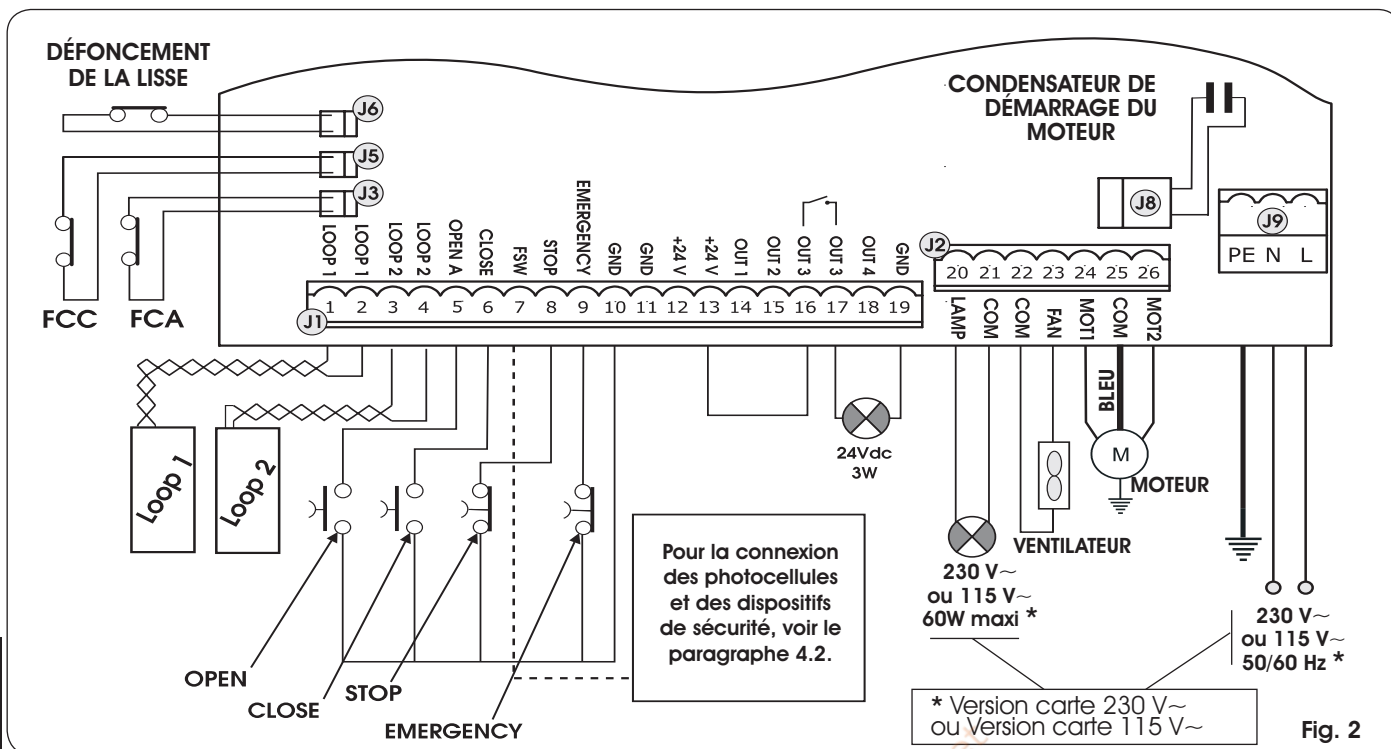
DÉFONCEMENT DE LA LISSE

J6
J5
J3

FCC FCA

CONDENSATEUR DE DÉMARRAGE DU MOTEUR

J8

J9
PE N L

J2

LOOP 1 LOOP 1 LOOP 2 LOOP 2 OPEN A CLOSE FSW STOP EMERGENCY GND GND +24 V +24 V OUT 1 OUT 2 OUT 3 OUT 3 OUT 4 GND

J1
1 2 3 4 5 6 7 8 9 10 11 12 13 14 15 16 17 18 19

20 21 22 23 24 25 26
LAMP COM COM FAN MOT1 COM MOT2

BLEU

M

MOTEUR

Loop 1
Loop 2

24Vdc
3W

VENTILATEUR

Pour la connexion des photocellules et des dispositifs de sécurité, voir le paragraphe 4.2.

230 V~
ou 115 V~
60W maxi *

230 V~
ou 115 V~
50/60 Hz *

OPEN
CLOSE
STOP
EMERGENCY

* Version carte 230 V~
ou Version carte 115 V~

Fig. 2